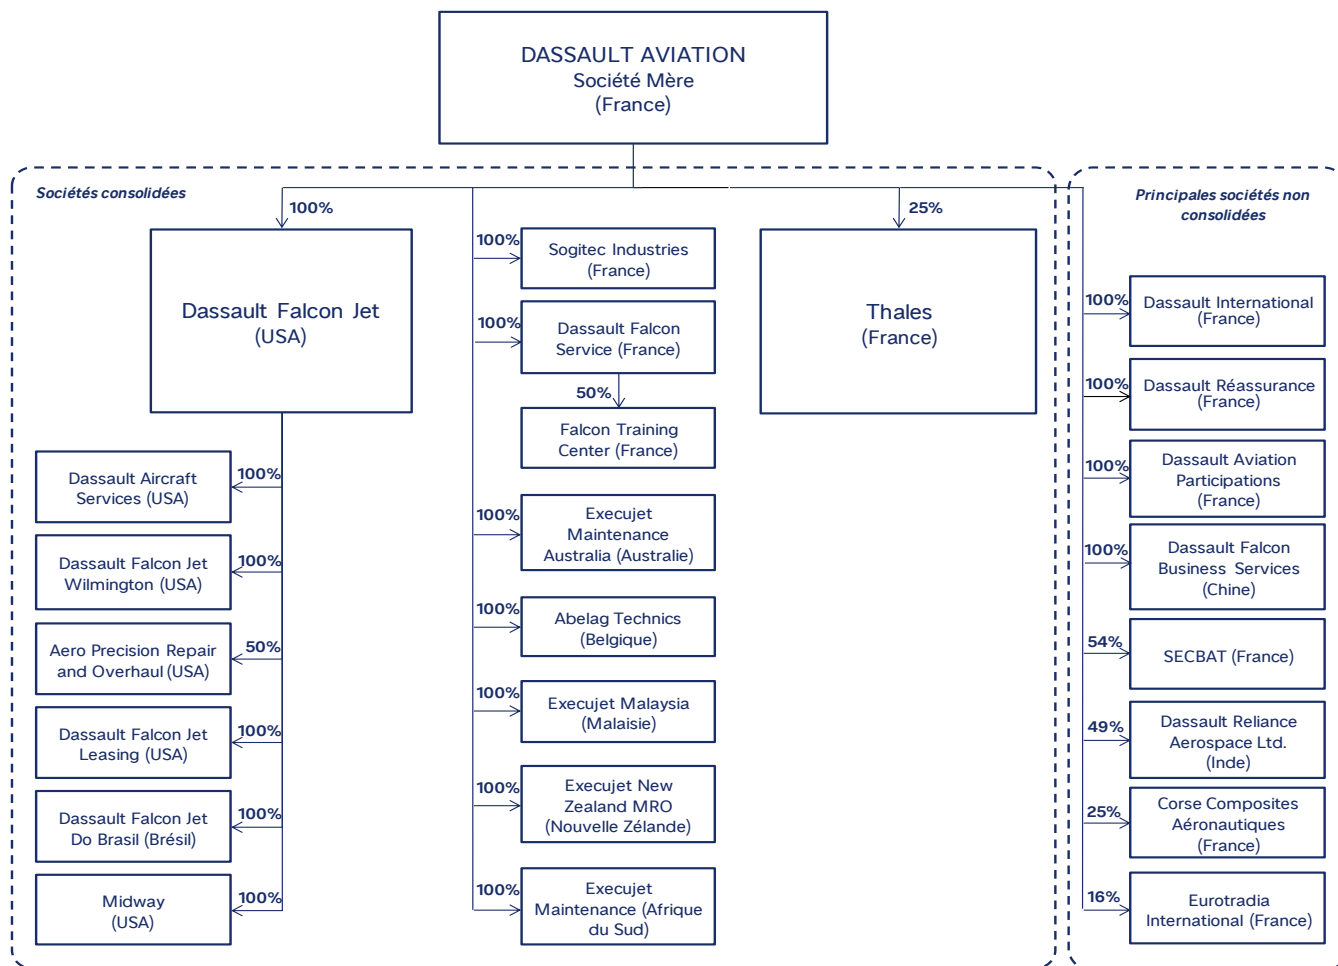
DASSAULT AVIATION
Société Mère
(France)

Sociétés consolidées

100%

Dassault Falcon Jet
(USA)

100%
Dassault Aircraft Services (USA)

100%
Dassault Falcon Jet Wilmington (USA)

50%
Aero Precision Repair and Overhaul (USA)

100%
Dassault Falcon Jet Leasing (USA)

100%
Dassault Falcon Jet Do Brasil (Brésil)

100%
Midway (USA)

100%
Sogitec Industries (France)

100%
Dassault Falcon Service (France)

50%
Falcon Training Center (France)

100%
Execujet Maintenance Australia (Australie)

100%
Abelag Technics (Belgique)

100%
Execujet Malaysia (Malaisie)

100%
Execujet New Zealand MRO (Nouvelle Zélande)

100%
Execujet Maintenance (Afrique du Sud)

25%

Thales
(France)

Principales sociétés non consolidées

100%
Dassault International (France)

100%
Dassault Réassurance (France)

100%
Dassault Aviation Participations (France)

100%
Dassault Falcon Business Services (Chine)

54%
SECBAT (France)

49%
Dassault Reliance Aerospace Ltd. (Inde)

25%
Corse Composites Aéronautiques (France)

16%
Eurotradia International (France)